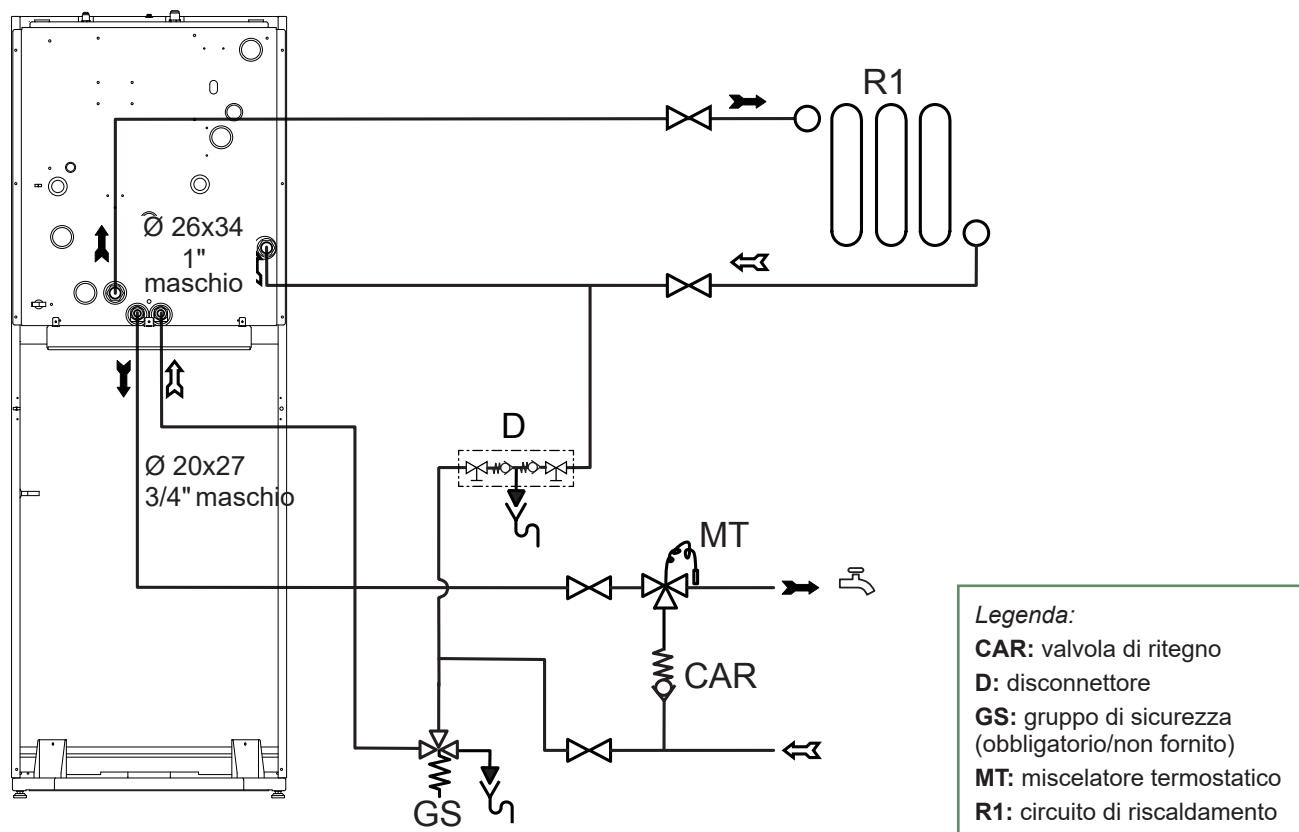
R1

Ø 26x34
1"
maschio

Ø 20x27
3/4" maschio

D

MT

CAR

GS

*Legenda:*
**CAR:** valvola di ritegno
**D:** disconnettore
**GS:** gruppo di sicurezza (obbligatorio/non fornito)
**MT:** miscelatore termostatico
**R1:** circuito di riscaldamento